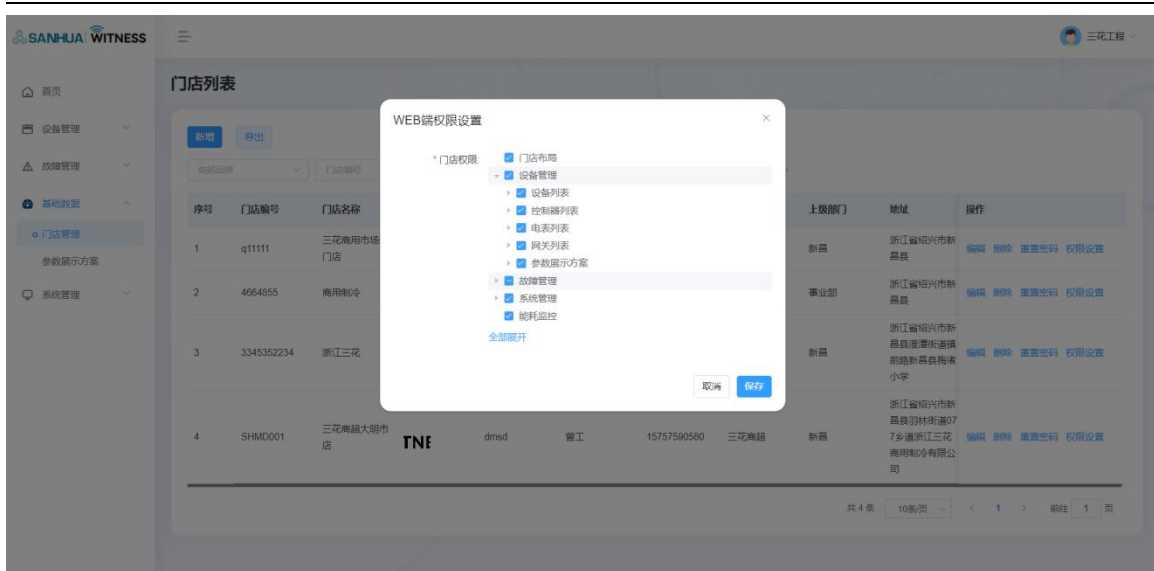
SANHUA WITNESS

三花工程

首页
设备管理
故障管理
基础数据
门店管理
参数展示方案
系统管理

门店列表

新增 导出

商超品牌 门店编号

| 序号 | 门店编号 | 门店名称 | | | | | | 上级部门 | 地址 | 操作 |
|---|---|---|---|---|---|---|---|---|---|---|
| 1 | q11111 | 三花商用市场门店 | | | | | | 新昌 | 浙江省绍兴市新昌县 | 编辑 删除 重置密码 权限设置 |
| 2 | 4664855 | 商用制冷 | | | | | | 事业部 | 浙江省绍兴市新昌县 | 编辑 删除 重置密码 权限设置 |
| 3 | 3345352234 | 浙江三花 | | | | | | 新昌 | 浙江省绍兴市新昌县澄潭街道镜前路新昌县梅渚小学 | 编辑 删除 重置密码 权限设置 |
| 4 | SHMD001 | 三花商超大明市店 | TNE | dmsd | 管工 | 15757590580 | 三花商超 | 新昌 | 浙江省绍兴市新昌县羽林街道077乡道浙江三花商用制冷有限公司 | 编辑 删除 重置密码 权限设置 |

共4条 10条/页 < 1 > 前往 1 页

WEB端权限设置

* 门店权限
门店布局
设备管理
设备列表
控制器列表
电表列表
网关列表
参数展示方案
故障管理
系统管理
能耗监控
全部展开

取消 保存